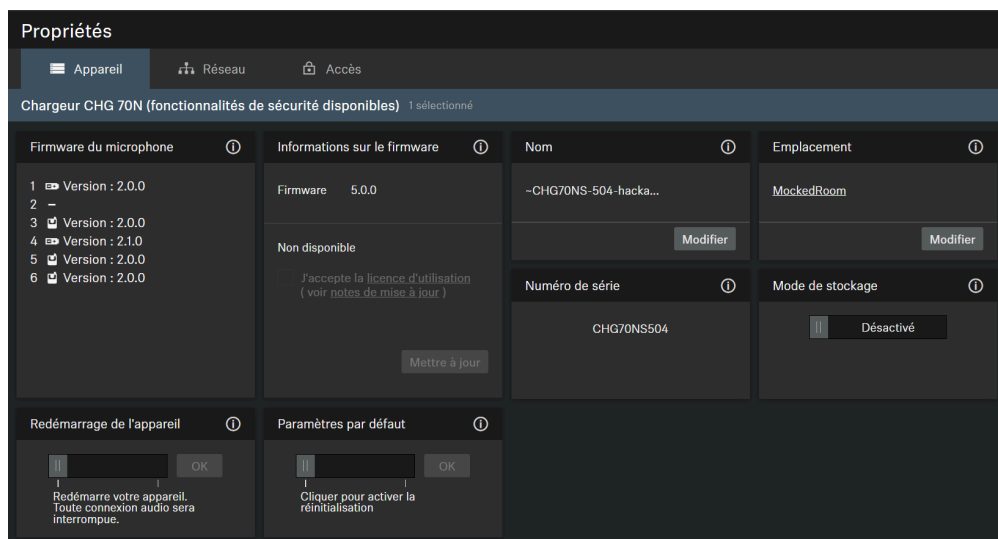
Propriétés

Appareil | Réseau | Accès

Chargeur CHG 70N (fonctionnalités de sécurité disponibles) 1 sélectionné

Firmware du microphone ⓘ

1 Version : 2.0.0
2 –
3 Version : 2.0.0
4 Version : 2.1.0
5 Version : 2.0.0
6 Version : 2.0.0

Informations sur le firmware ⓘ

Firmware 5.0.0

Non disponible

J'accepte la licence d'utilisation ( voir notes de mise à jour )

Mettre à jour

Nom ⓘ

~CHG70NS-504-hacka...

Modifier

Emplacement ⓘ

MockedRoom

Modifier

Numéro de série ⓘ

CHG70NS504

Mode de stockage ⓘ

Désactivé

Redémarrage de l'appareil ⓘ

OK

Redémarre votre appareil. Toute connexion audio sera interrompue.

Paramètres par défaut ⓘ

OK

Cliquer pour activer la réinitialisation